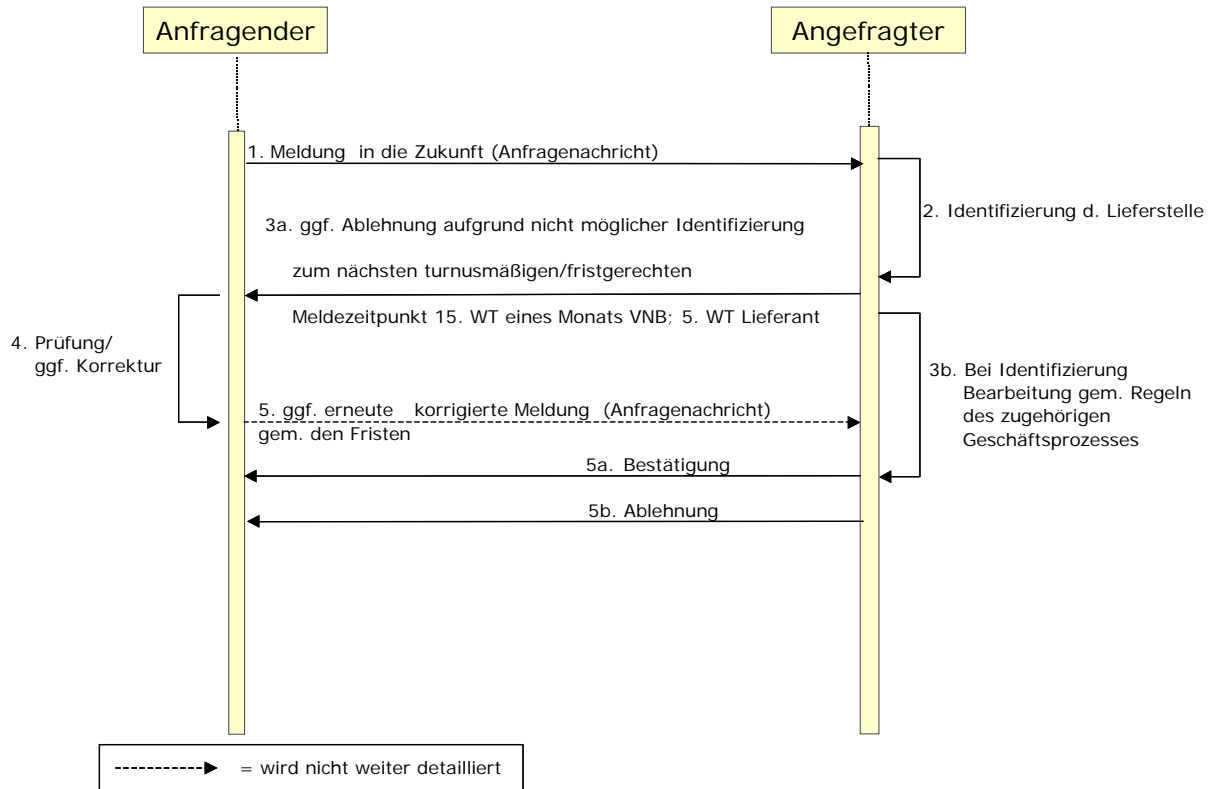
Anfragender

Angefragter

1. Meldung in die Zukunft (Anfragenachricht)

2. Identifizierung d. Lieferstelle

3a. ggf. Ablehnung aufgrund nicht möglicher Identifizierung

zum nächsten turnusmäßigen/fristgerechten

Meldezeitpunkt 15. WT eines Monats VNB; 5. WT Lieferant

4. Prüfung/ ggf. Korrektur

3b. Bei Identifizierung Bearbeitung gem. Regeln des zugehörigen Geschäftsprozesses

5. ggf. erneute korrigierte Meldung (Anfragenachricht) gem. den Fristen

5a. Bestätigung

5b. Ablehnung

= wird nicht weiter detailliert